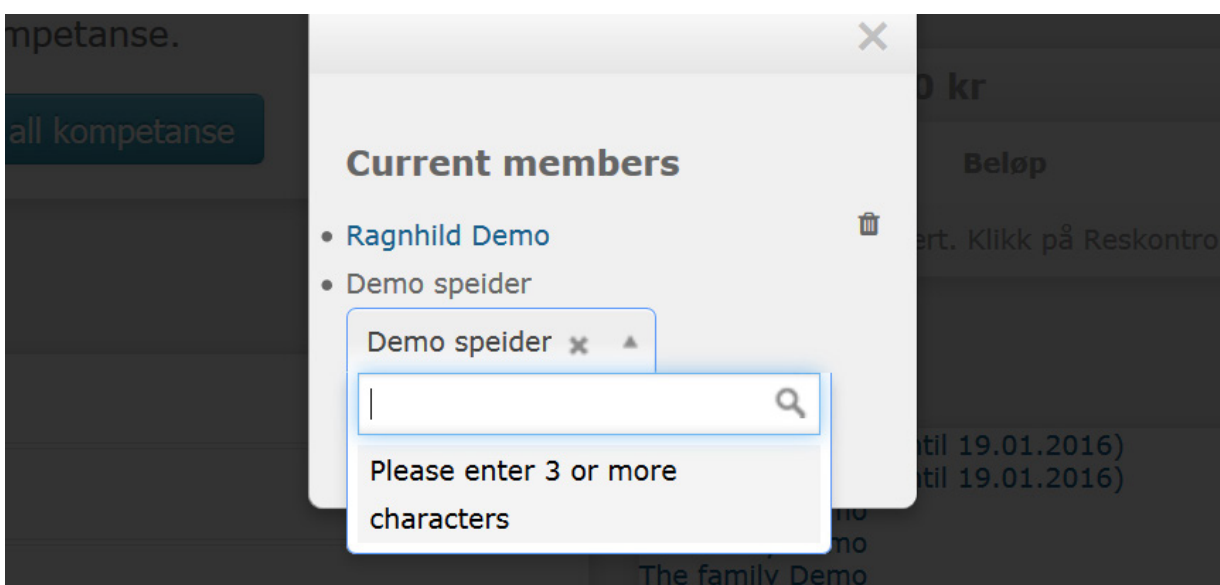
mpetanse.

all kompetanse

×

Current members

• Ragnhild Demo

• Demo speider

Demo speider

Please enter 3 or more characters

0 kr

Beløp

ert. Klikk på Reskontro

ntil 19.01.2016)
ntil 19.01.2016)

mo
mo
The family Demo